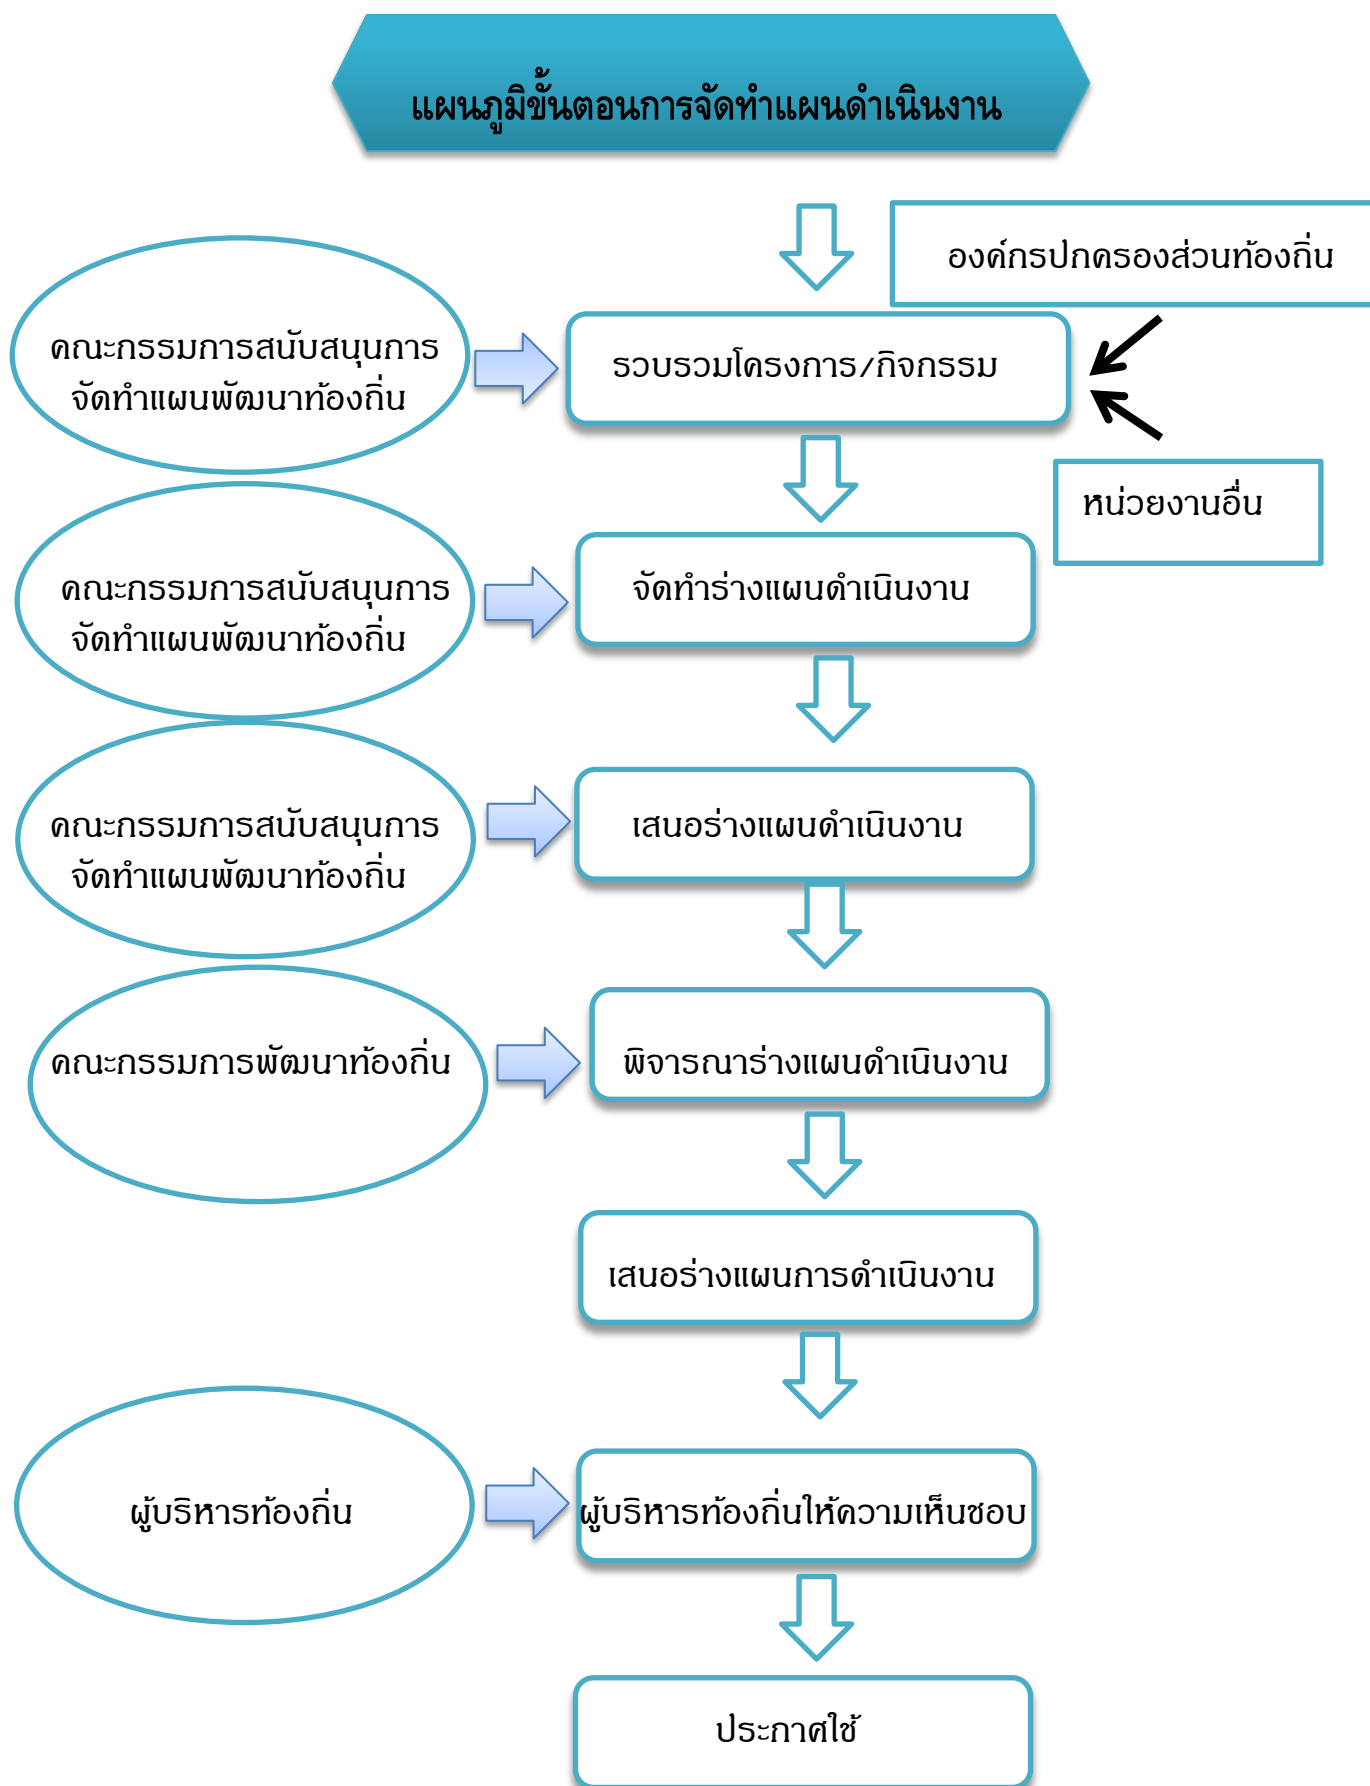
แผนภูมิขั้นตอนการจัดทำแผนดำเนินงาน

องค์กรปกครองส่วนท้องถิ่น

คณะกรรมการสนับสนุนการจัดทำแผนพัฒนาท้องถิ่น

รวบรวมโครงการ/กิจกรรม

หน่วยงานอื่น

คณะกรรมการสนับสนุนการจัดทำแผนพัฒนาท้องถิ่น

จัดทำร่างแผนดำเนินงาน

คณะกรรมการสนับสนุนการจัดทำแผนพัฒนาท้องถิ่น

เสนอร่างแผนดำเนินงาน

คณะกรรมการพัฒนาท้องถิ่น

พิจารณาร่างแผนดำเนินงาน

เสนอร่างแผนการดำเนินงาน

ผู้บริหารท้องถิ่น

ผู้บริหารท้องถิ่นให้ความเห็นชอบ

ประกาศใช้